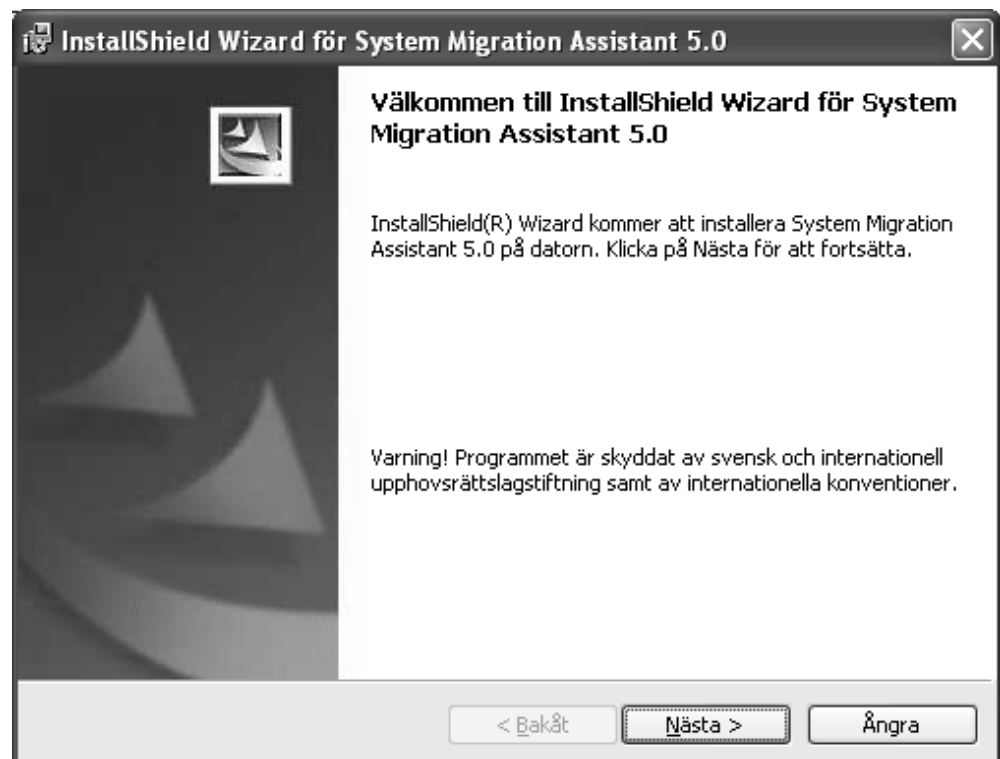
InstallShield Wizard för System Migration Assistant 5.0

Välkommen till InstallShield Wizard för System Migration Assistant 5.0

InstallShield(R) Wizard kommer att installera System Migration Assistant 5.0 på datorn. Klicka på Nästa för att fortsätta.

Varning! Programmet är skyddat av svensk och internationell upphovsrättslagstiftning samt av internationella konventioner.

< Bakåt

Nästa >

Ångra